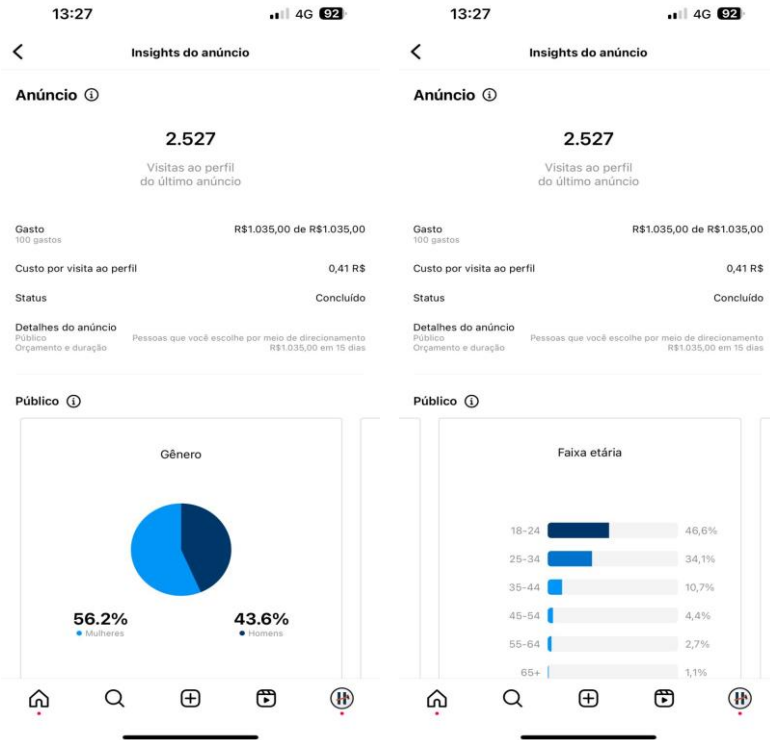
13:27

4G 92

Insights do anúncio

Anúncio

2.527

Visitas ao perfil do último anúncio

Gasto
100 gastos
R$1.035,00 de R$1.035,00

Custo por visita ao perfil
0,41 R$

Status
Concluído

Detalhes do anúncio
Público
Pessoas que você escolhe por meio de direcionamento
Orçamento e duração
R$1.035,00 em 15 dias

Público

Gênero

56.2%
Mulheres

43.6%
Homens

13:27

4G 92

Insights do anúncio

Anúncio

2.527

Visitas ao perfil do último anúncio

Gasto
100 gastos
R$1.035,00 de R$1.035,00

Custo por visita ao perfil
0,41 R$

Status
Concluído

Detalhes do anúncio
Público
Pessoas que você escolhe por meio de direcionamento
Orçamento e duração
R$1.035,00 em 15 dias

Público

Faixa etária

| Faixa | % |
|---|---|
| 18-24 | 46,6% |
| 25-34 | 34,1% |
| 35-44 | 10,7% |
| 45-54 | 4,4% |
| 55-64 | 2,7% |
| 65+ | 1,1% |